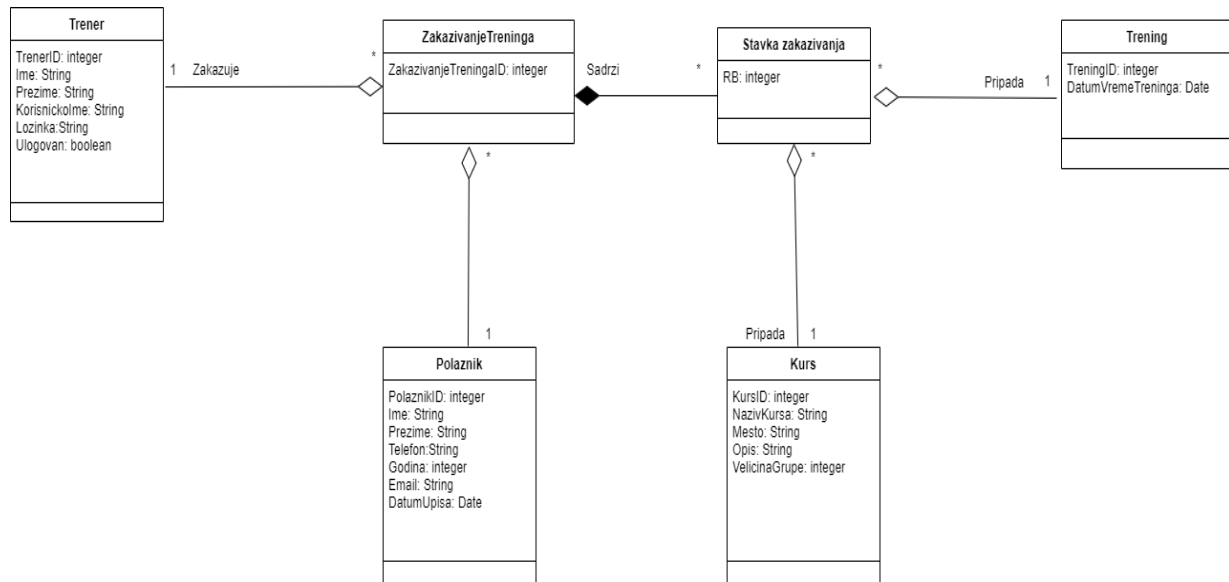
Trener
TrenerID: integer
Ime: String
Prezime: String
KorisnickoIme: String
Lozinka:String
Ulogovan: boolean

1 Zakazuje

*

ZakazivanjeTreninga
ZakazivanjeTreningaID: integer

Sadrzi

*

Stavka zakazivanja
RB: integer

*

Pripada 1

Trening
TreningID: integer
DatumVremeTreninga: Date

*

1

Polaznik
PolaznikID: integer
Ime: String
Prezime: String
Telefon:String
Godina: integer
Email: String
DatumUpisa: Date

*

Pripada 1

Kurs
KursID: integer
NazivKursa: String
Mesto: String
Opis: String
VelicinaGrupe: integer